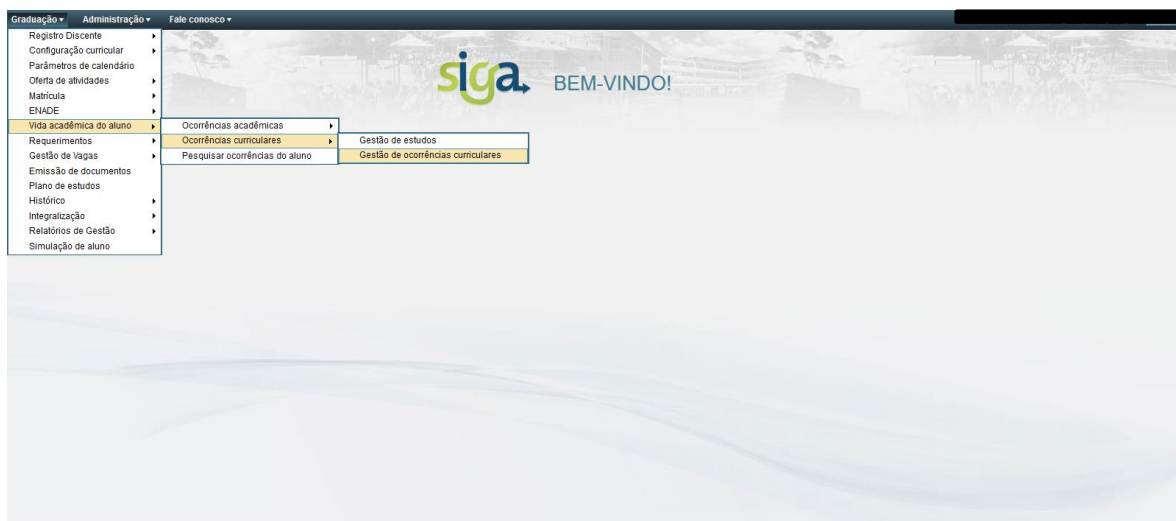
Graduação ▾ Administração ▾ Fale conosco ▾

Registro Discente
Configuração curricular
Parâmetros de calendário
Oferta de atividades
Matrícula
ENADE
Vida acadêmica do aluno
Requerimentos
Gestão de Vagas
Emissão de documentos
Plano de estudos
Histórico
Integralização
Relatórios de Gestão
Simulação de aluno

Ocorrências acadêmicas
Ocorrências curriculares
Pesquisar ocorrências do aluno

Gestão de estudos
Gestão de ocorrências curriculares

siga BEM-VINDO!